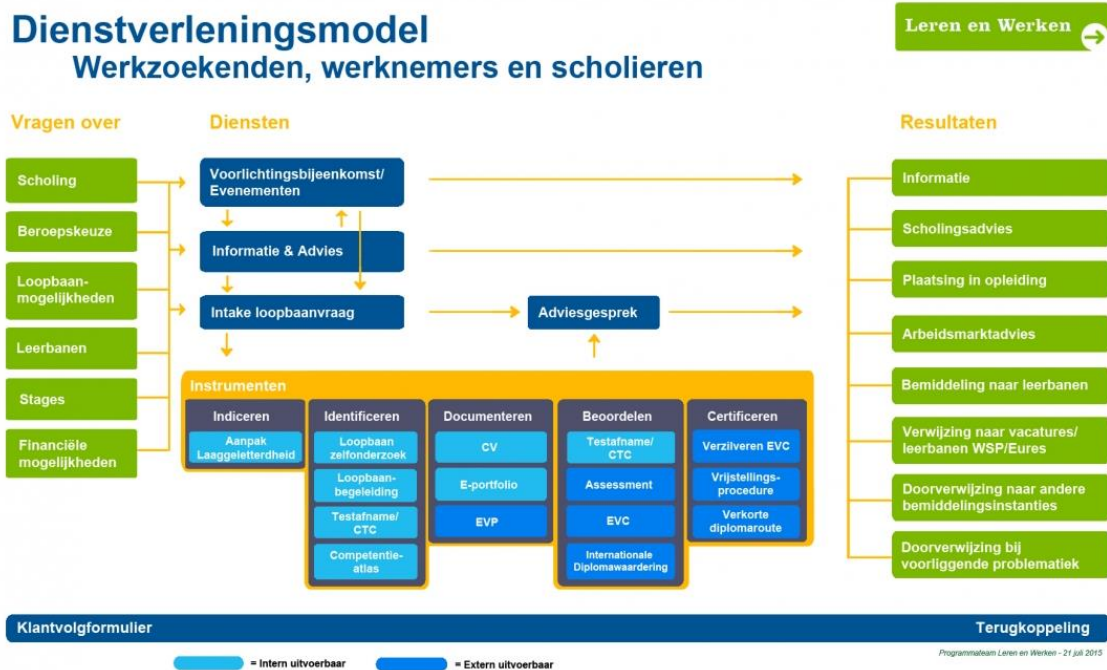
Dienstverleningsmodel
Werkzoekenden, werknemers en scholieren

Leren en Werken

Vragen over

Scholing

Beroepskeuze

Loopbaanmogelijkheden

Leerbanen

Stages

Financiële mogelijkheden

Diensten

Voorlichtingsbijeenkomst/ Evenementen

Informatie & Advies

Intake loopbaanvraag

Adviesgesprek

Instrumenten

Indiceren

Aanpak Laaggeletterdheid

Identificeren

Loopbaan zelfonderzoek

Loopbaanbegeleiding

Testafname/ CTC

Competentieatlas

Documenteren

CV

E-portfolio

EVP

Beoordelen

Testafname/ CTC

Assessment

EVC

Internationale Diplomawaardering

Certificeren

Verzilveren EVC

Vrijstellingsprocedure

Verkorte diplomaroute

Resultaten

Informatie

Scholingsadvies

Plaatsing in opleiding

Arbeidsmarktadvies

Bemiddeling naar leerbanen

Verwijzing naar vacatures/ leerbanen WSP/Eures

Doorverwijzing naar andere bemiddelingsinstanties

Doorverwijzing bij voorliggende problematiek

Klantvolgformulier

Terugkoppeling

Programmateam Leren en Werken - 21 juli 2015

= Intern uitvoerbaar

= Extern uitvoerbaar